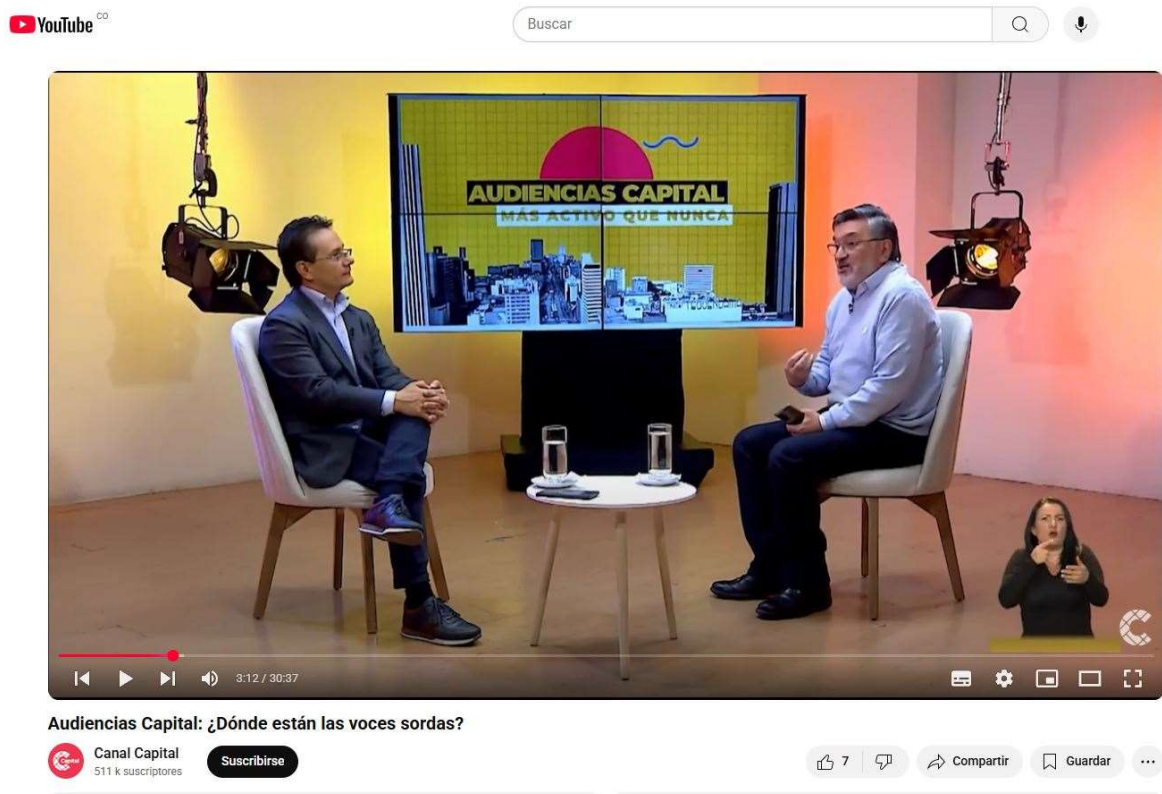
YouTube CO

Buscar

AUDIENCIAS CAPITAL
MÁS ACTIVO QUE NUNCA

3:12 / 30:37

Audiencias Capital: ¿Dónde están las voces sordas?

Canal Capital
511 k suscriptores

Suscribirse

7

Compartir

Guardar

...